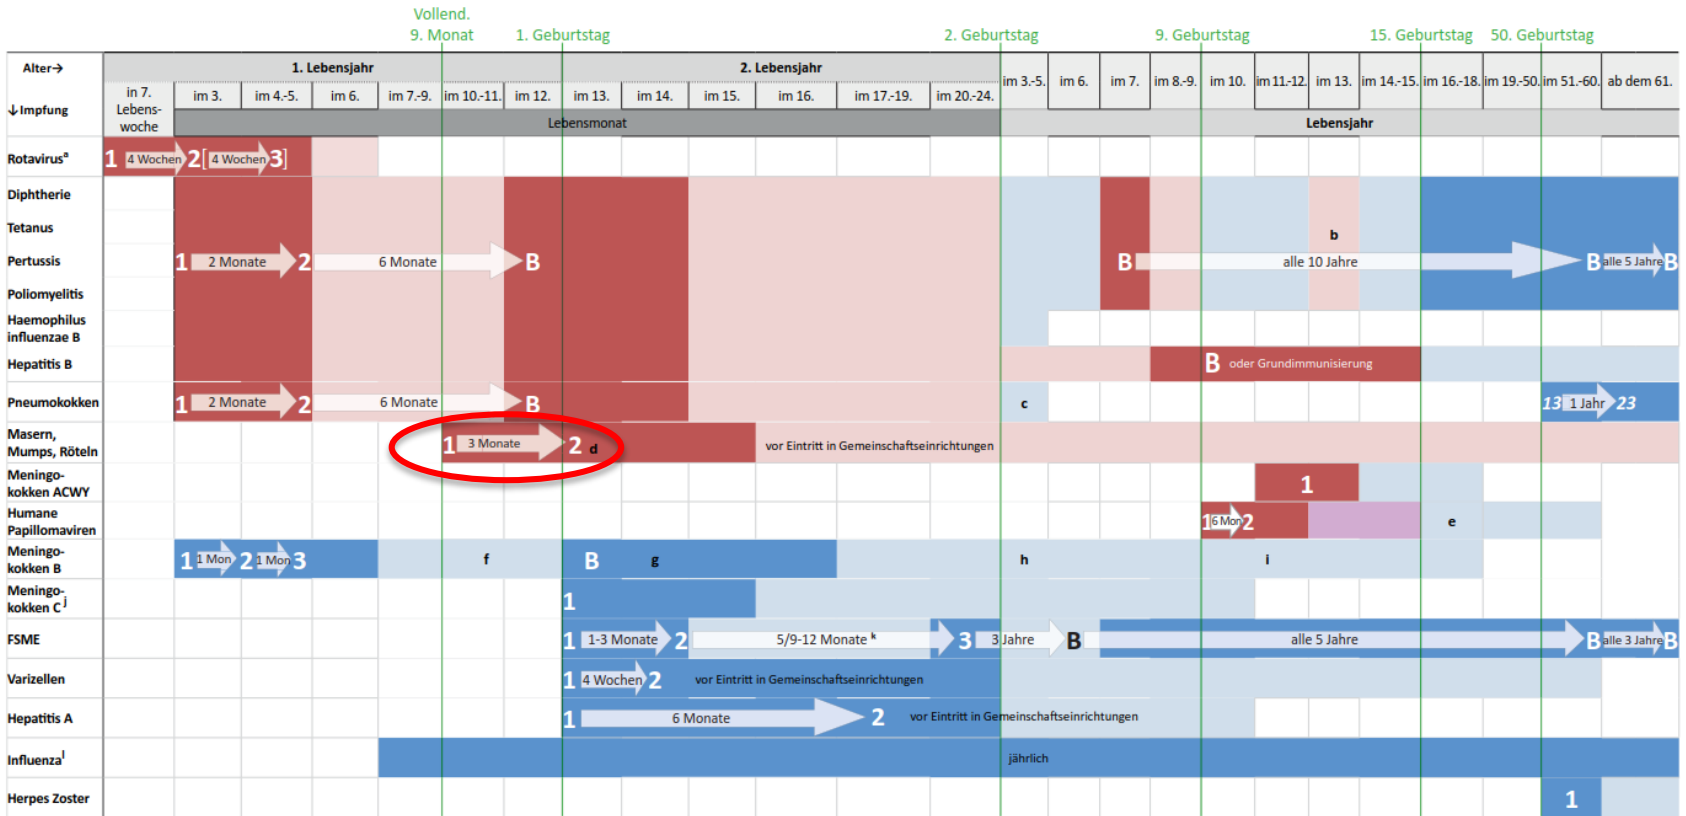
Vollend. 9. Monat | 1. Geburtstag | 2. Geburtstag | 9. Geburtstag | 15. Geburtstag | 50. Geburtstag

| Alter→ ↓Impfung | 1. Lebensjahr | | | | | | 2. Lebensjahr | | | | | | | | | | | | | | |
|---|---|---|---|---|---|---|---|---|---|---|---|---|---|---|---|---|---|---|---|---|---|
| | in 7. Lebenswoche | im 3. | im 4.-5. | im 6. | im 7.-9. | im 10.-11. | im 12. | im 13. | im 14. | im 15. | im 16. | im 17.-19. | im 20.-24. | im 3.-5. | im 6. | im 7. | im 8.-9. | im 10. | im 11.-12. | im 13. | im 14.-15. | im 16.-18. | im 19.-50. | im 51.-60. | ab dem 61. |
| | | Lebensmonat | | | | | | | | | | | | Lebensjahr | | | | | | | | | | | |

Rotavirus$^a$: 1 4 Wochen 2 [4 Wochen 3]

Diphtherie, Tetanus, Pertussis, Poliomyelitis: 1 2 Monate 2 6 Monate B | B alle 10 Jahre B alle 5 Jahre B | b

Haemophilus influenzae B

Hepatitis B: B oder Grundimmunisierung

Pneumokokken: 1 2 Monate 2 6 Monate B | c | 13 1 Jahr 23

Masern, Mumps, Röteln: 1 3 Monate 2 d vor Eintritt in Gemeinschaftseinrichtungen

Meningokokken ACWY: 1

Humane Papillomaviren: 1 6 Mon 2 | e

Meningokokken B: 1 1 Mon 2 1 Mon 3 | f | B g | h | i

Meningokokken C$^j$: 1

FSME: 1 1-3 Monate 2 5/9-12 Monate $^k$ 3 3 Jahre B alle 5 Jahre B alle 3 Jahre B

Varizellen: 1 4 Wochen 2 vor Eintritt in Gemeinschaftseinrichtungen

Hepatitis A: 1 6 Monate 2 vor Eintritt in Gemeinschaftseinrichtungen

Influenza$^l$: jährlich

Herpes Zoster: 1